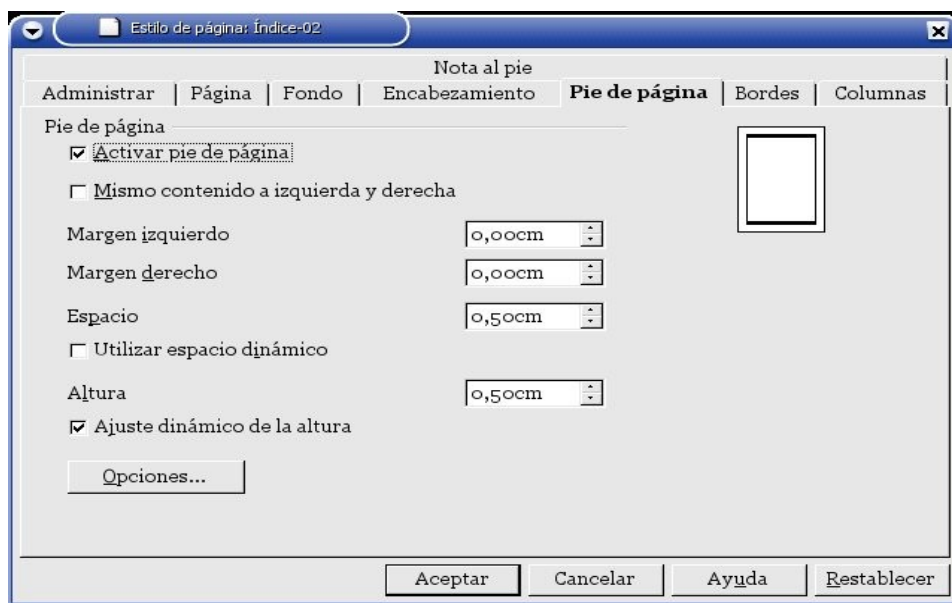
Estilo de página: Índice-02

Nota al pie

Administrar | Página | Fondo | Encabezamiento | Pie de página | Bordes | Columnas

Pie de página

☑ Activar pie de página

☐ Mismo contenido a izquierda y derecha

Margen izquierdo 0,00cm

Margen derecho 0,00cm

Espacio 0,50cm

☐ Utilizar espacio dinámico

Altura 0,50cm

☑ Ajuste dinámico de la altura

Opciones...

Aceptar | Cancelar | Ayuda | Restablecer